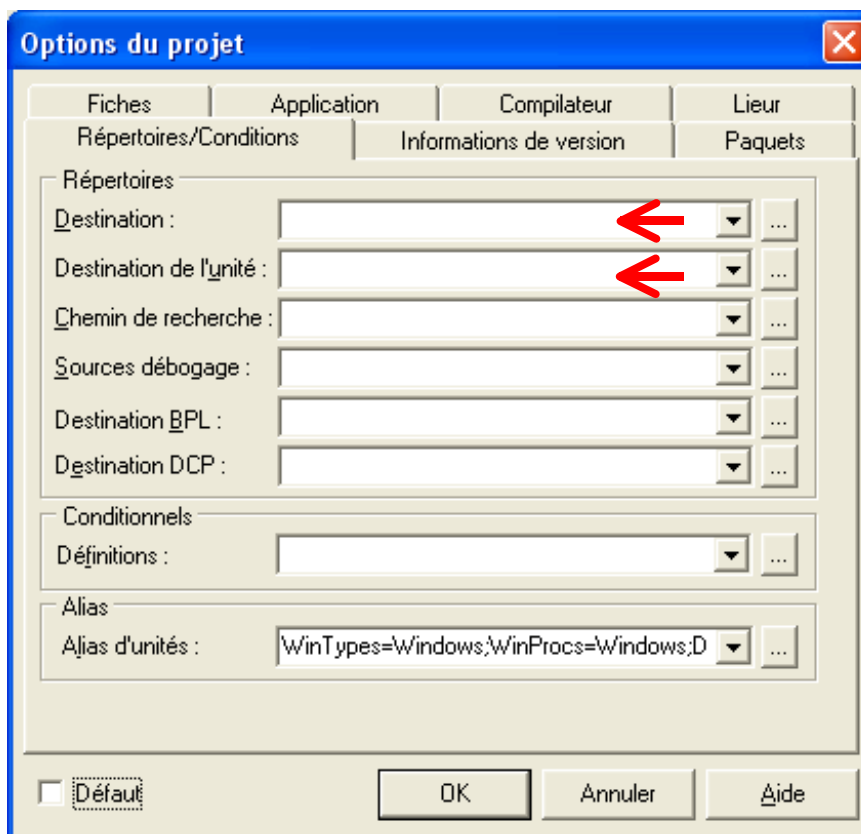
Options du projet

Fiches | Application | Compilateur | Lieur
Répertoires/Conditions | Informations de version | Paquets

Répertoires
Destination : ...
Destination de l'unité : ...
Chemin de recherche : ...
Sources débogage : ...
Destination BPL : ...
Destination DCP : ...

Conditionnels
Définitions : ...

Alias
Alias d'unités : WinTypes=Windows;WinProcs=Windows;D ...

Défaut
OK
Annuler
Aide